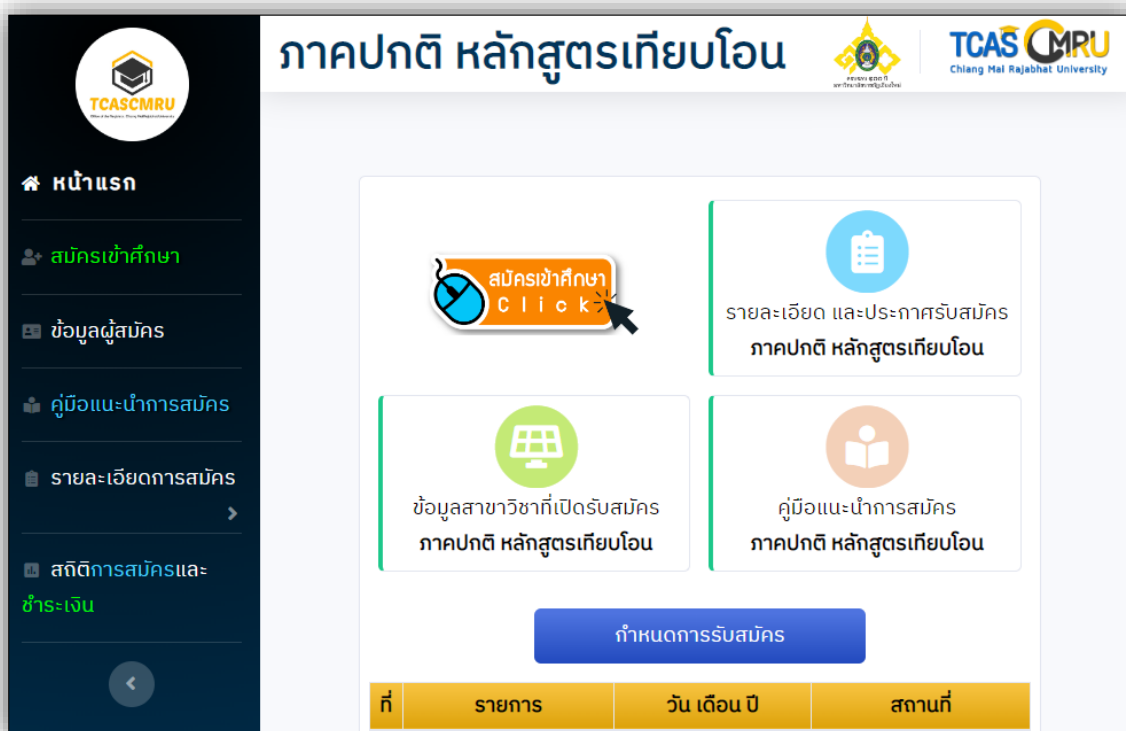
TCASCMRU

หน้าแรก

สมัครเข้าศึกษา

ข้อมูลผู้สมัคร

คู่มือแนะนำการสมัคร

รายละเอียดการสมัคร

สถิติการสมัครและชำระเงิน

ภาคปกติ หลักสูตรเทียบโอน

TCAS CMRU
Chiang Mai Rajabhat University

สมัครเข้าศึกษา
Click

รายละเอียด และประกาศรับสมัคร
ภาคปกติ หลักสูตรเทียบโอน

ข้อมูลสาขาวิชาที่เปิดรับสมัคร
ภาคปกติ หลักสูตรเทียบโอน

คู่มือแนะนำการสมัคร
ภาคปกติ หลักสูตรเทียบโอน

กำหนดการรับสมัคร

| ที่ | รายการ | วัน เดือน ปี | สถานที่ |
|---|---|---|---|